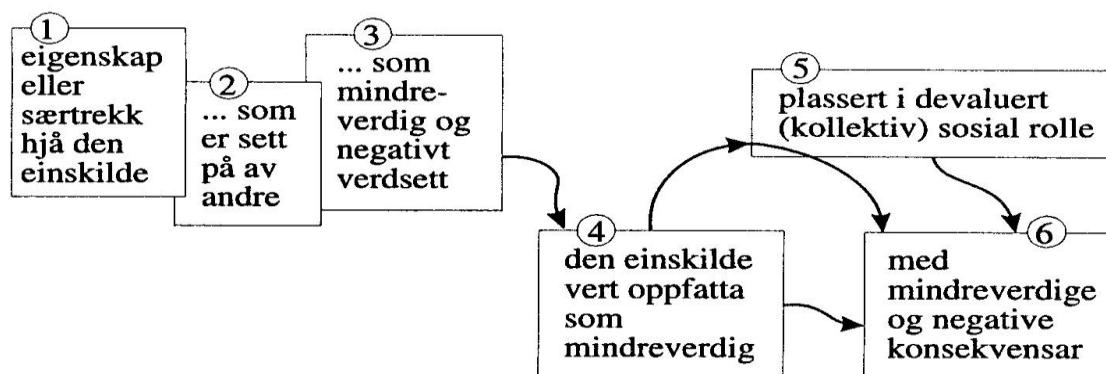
1
eigenskap eller særtrekk hjå den einskilde

2
... som er sett på av andre

3
... som mindreverdig og negativt verdsett

5
plassert i devaluert (kollektiv) sosial rolle

4
den einskilde vert oppfatta som mindreverdig

6
med mindreverdige og negative konsekvensar